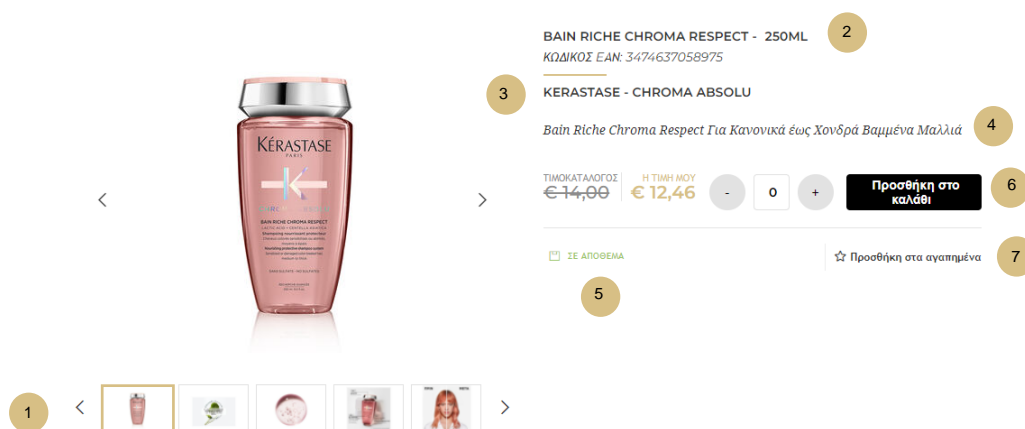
KÉRASTASE
PARIS

BAIN RICHE CHROMA RESPECT

BAIN RICHE CHROMA RESPECT - 250ML

2

ΚΩΔΙΚΟΣ ΕΑΝ: 3474637058975

3

KERASTASE - CHROMA ABSOLU

Bain Riche Chroma Respect Για Κανονικά έως Χονδρά Βαμμένα Μαλλιά

4

ΤΙΜΟΚΑΤΑΛΟΓΟΣ
€ 14,00

Η ΤΙΜΗ ΜΟΥ
€ 12,46

-
0
+

Προσθήκη στο καλάθι

6

ΣΕ ΑΠΟΘΕΜΑ

Προσθήκη στα αγαπημένα

7

5

1